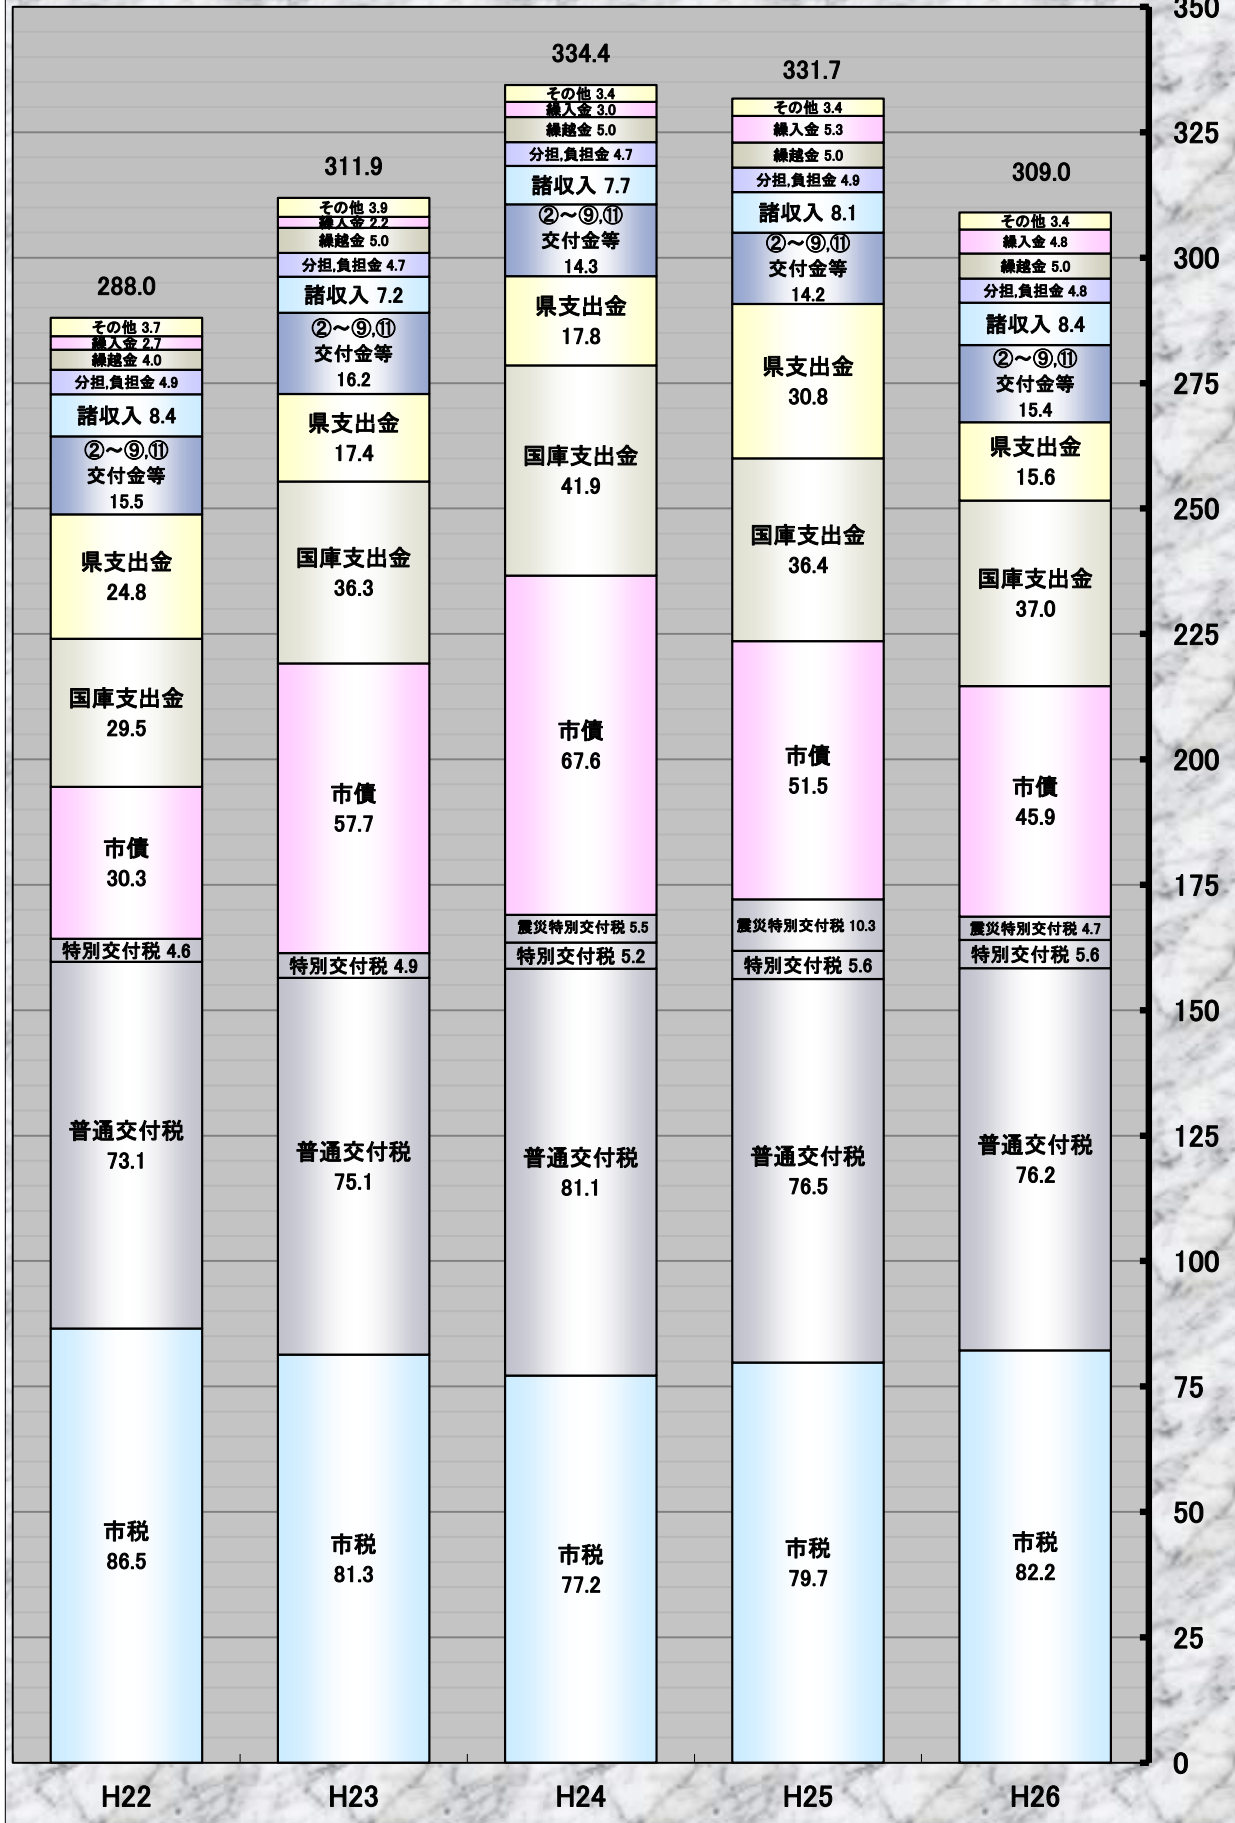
350
325
300
275
250
225
200
175
150
125
100
75
50
25
0

288.0
その他 3.7
繰入金 2.7
繰越金 4.0
分担,負担金 4.9
諸収入 8.4
②～⑨,⑪ 交付金等 15.5
県支出金 24.8
国庫支出金 29.5
市債 30.3
特別交付税 4.6
普通交付税 73.1
市税 86.5
H22

311.9
その他 3.9
繰入金 2.2
繰越金 5.0
分担,負担金 4.7
諸収入 7.2
②～⑨,⑪ 交付金等 16.2
県支出金 17.4
国庫支出金 36.3
市債 57.7
特別交付税 4.9
普通交付税 75.1
市税 81.3
H23

334.4
その他 3.4
繰入金 3.0
繰越金 5.0
分担,負担金 4.7
諸収入 7.7
②～⑨,⑪ 交付金等 14.3
県支出金 17.8
国庫支出金 41.9
市債 67.6
震災特別交付税 5.5
特別交付税 5.2
普通交付税 81.1
市税 77.2
H24

331.7
その他 3.4
繰入金 5.3
繰越金 5.0
分担,負担金 4.9
諸収入 8.1
②～⑨,⑪ 交付金等 14.2
県支出金 30.8
国庫支出金 36.4
市債 51.5
震災特別交付税 10.3
特別交付税 5.6
普通交付税 76.5
市税 79.7
H25

309.0
その他 3.4
繰入金 4.8
繰越金 5.0
分担,負担金 4.8
諸収入 8.4
②～⑨,⑪ 交付金等 15.4
県支出金 15.6
国庫支出金 37.0
市債 45.9
震災特別交付税 4.7
特別交付税 5.6
普通交付税 76.2
市税 82.2
H26